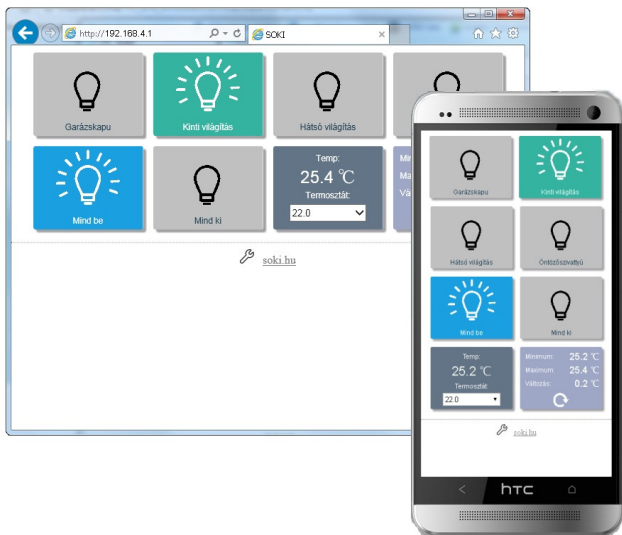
http://192.168.4.1
SOKI

Garázskapu
Kinti világítás
Hátsó világítás

Mind be
Mind ki
Temp:
25.4 ℃
Termosztát:
22.0
Min
Ma
Vá

soki.hu

Garázskapu
Kinti világítás
Hátsó világítás
Öntözőszivattyú
Mind be
Mind ki
Temp:
25.2 ℃
Termosztát:
22.0
Minimum: 25.2 ℃
Maximum: 25.4 ℃
Változás: 0.2 ℃

soki.hu

htc